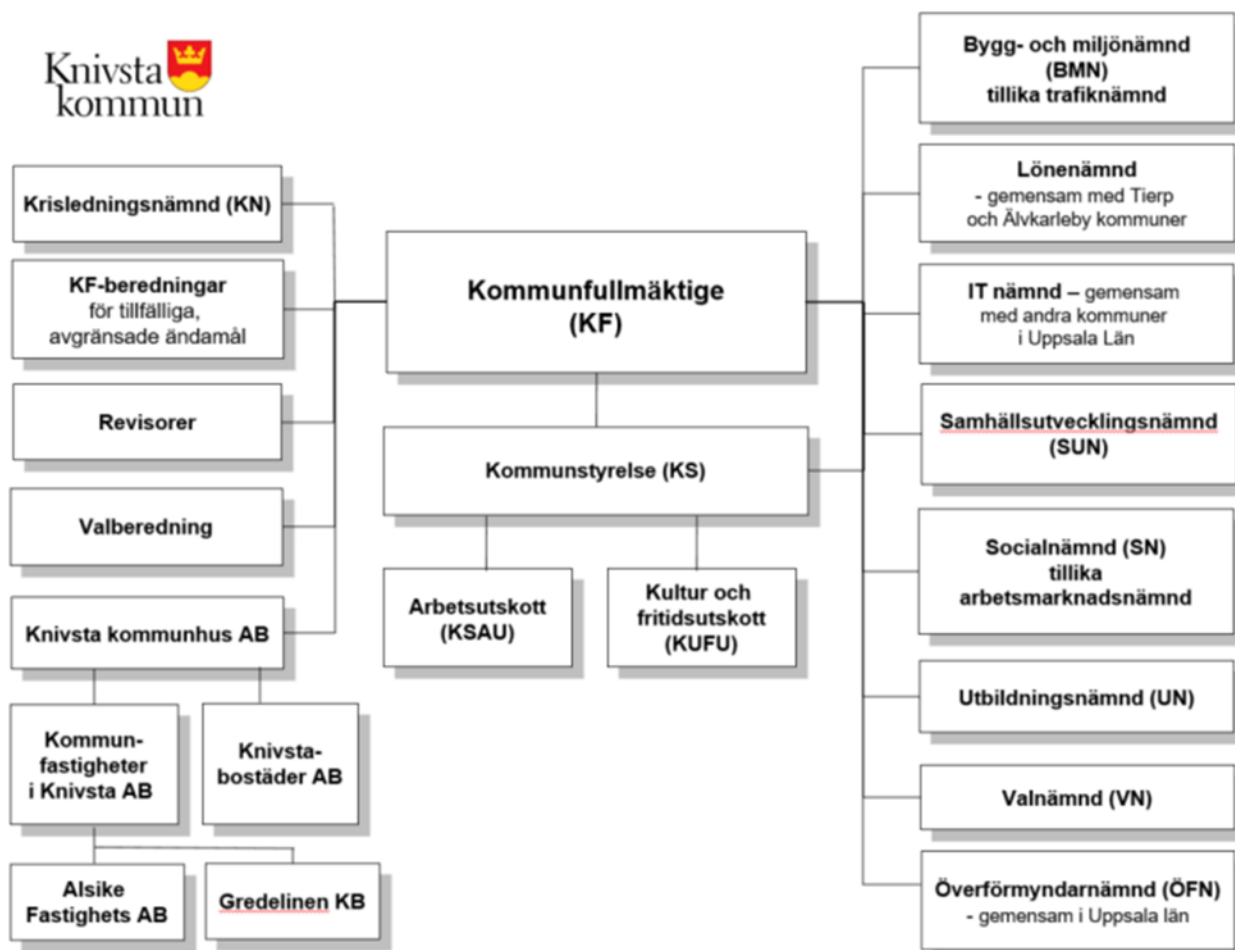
Knivsta kommun

Krisledningsnämnd (KN)

KF-beredningar för tillfälliga, avgränsade ändamål

Revisorer

Valberedning

Knivsta kommunhus AB

Kommun-fastigheter i Knivsta AB

Knivsta-bostäder AB

Alsike Fastighets AB

Gredelinen KB

Kommunfullmäktige (KF)

Kommunstyrelse (KS)

Arbetsutskott (KSAU)

Kultur och fritidsutskott (KUFU)

Bygg- och miljönämnd (BMN) tillika trafiknämnd

Lönenämnd - gemensam med Tierp och Älvkarleby kommuner

IT nämnd – gemensam med andra kommuner i Uppsala Län

Samhällsutvecklingsnämnd (SUN)

Socialnämnd (SN) tillika arbetsmarknadsnämnd

Utbildningsnämnd (UN)

Valnämnd (VN)

Överförmyndarnämnd (ÖFN) - gemensam i Uppsala län